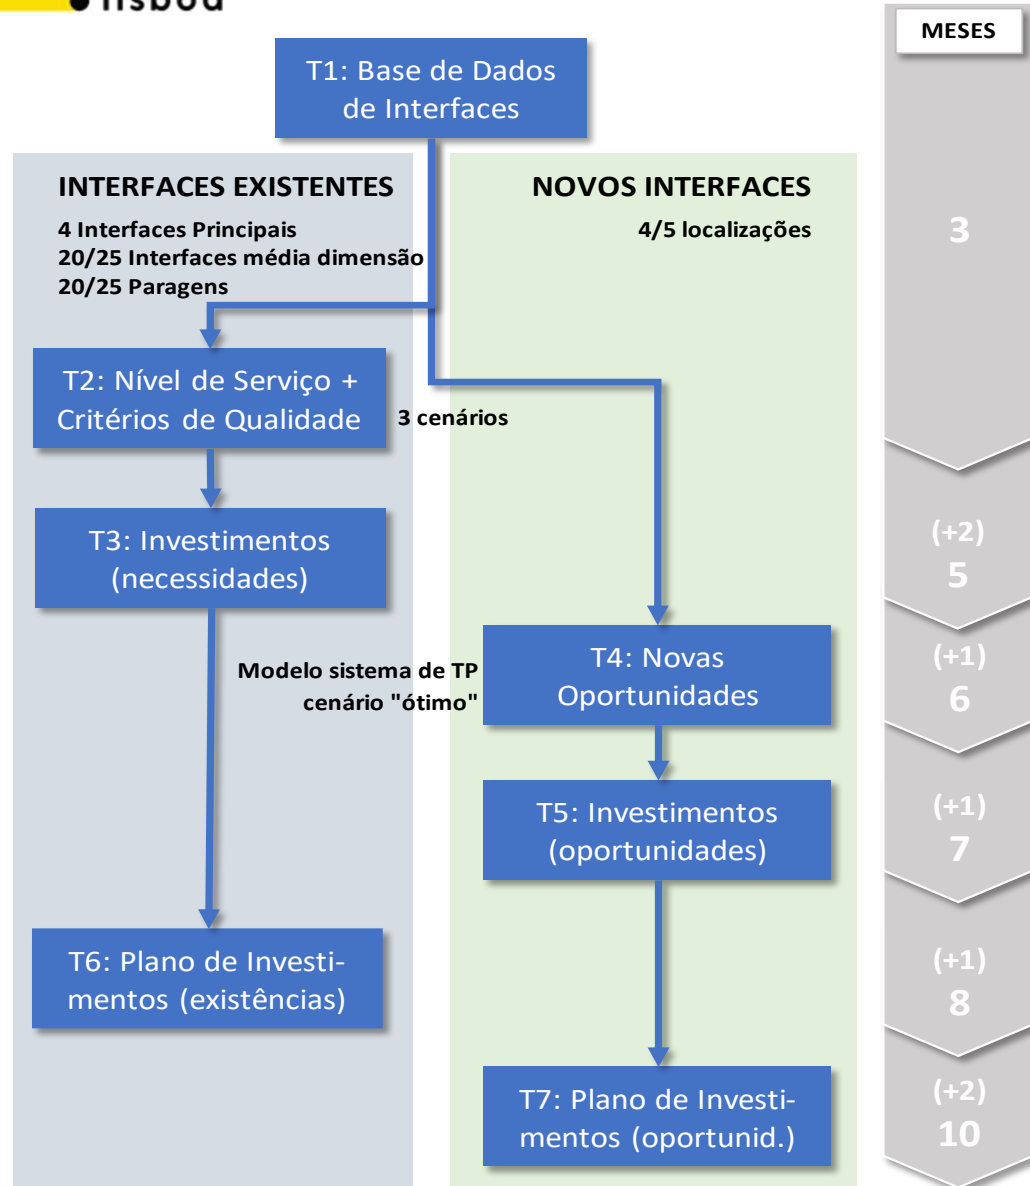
lisboa

MESES

T1: Base de Dados de Interfaces

INTERFACES EXISTENTES

4 Interfaces Principais
20/25 Interfaces média dimensão
20/25 Paragens

NOVOS INTERFACES

4/5 localizações

3

T2: Nível de Serviço + Critérios de Qualidade

3 cenários

T3: Investimentos (necessidades)

(+2)
5

Modelo sistema de TP cenário "ótimo"

T4: Novas Oportunidades

(+1)
6

T5: Investimentos (oportunidades)

(+1)
7

T6: Plano de Investimentos (existências)

(+1)
8

T7: Plano de Investimentos (oportunid.)

(+2)
10